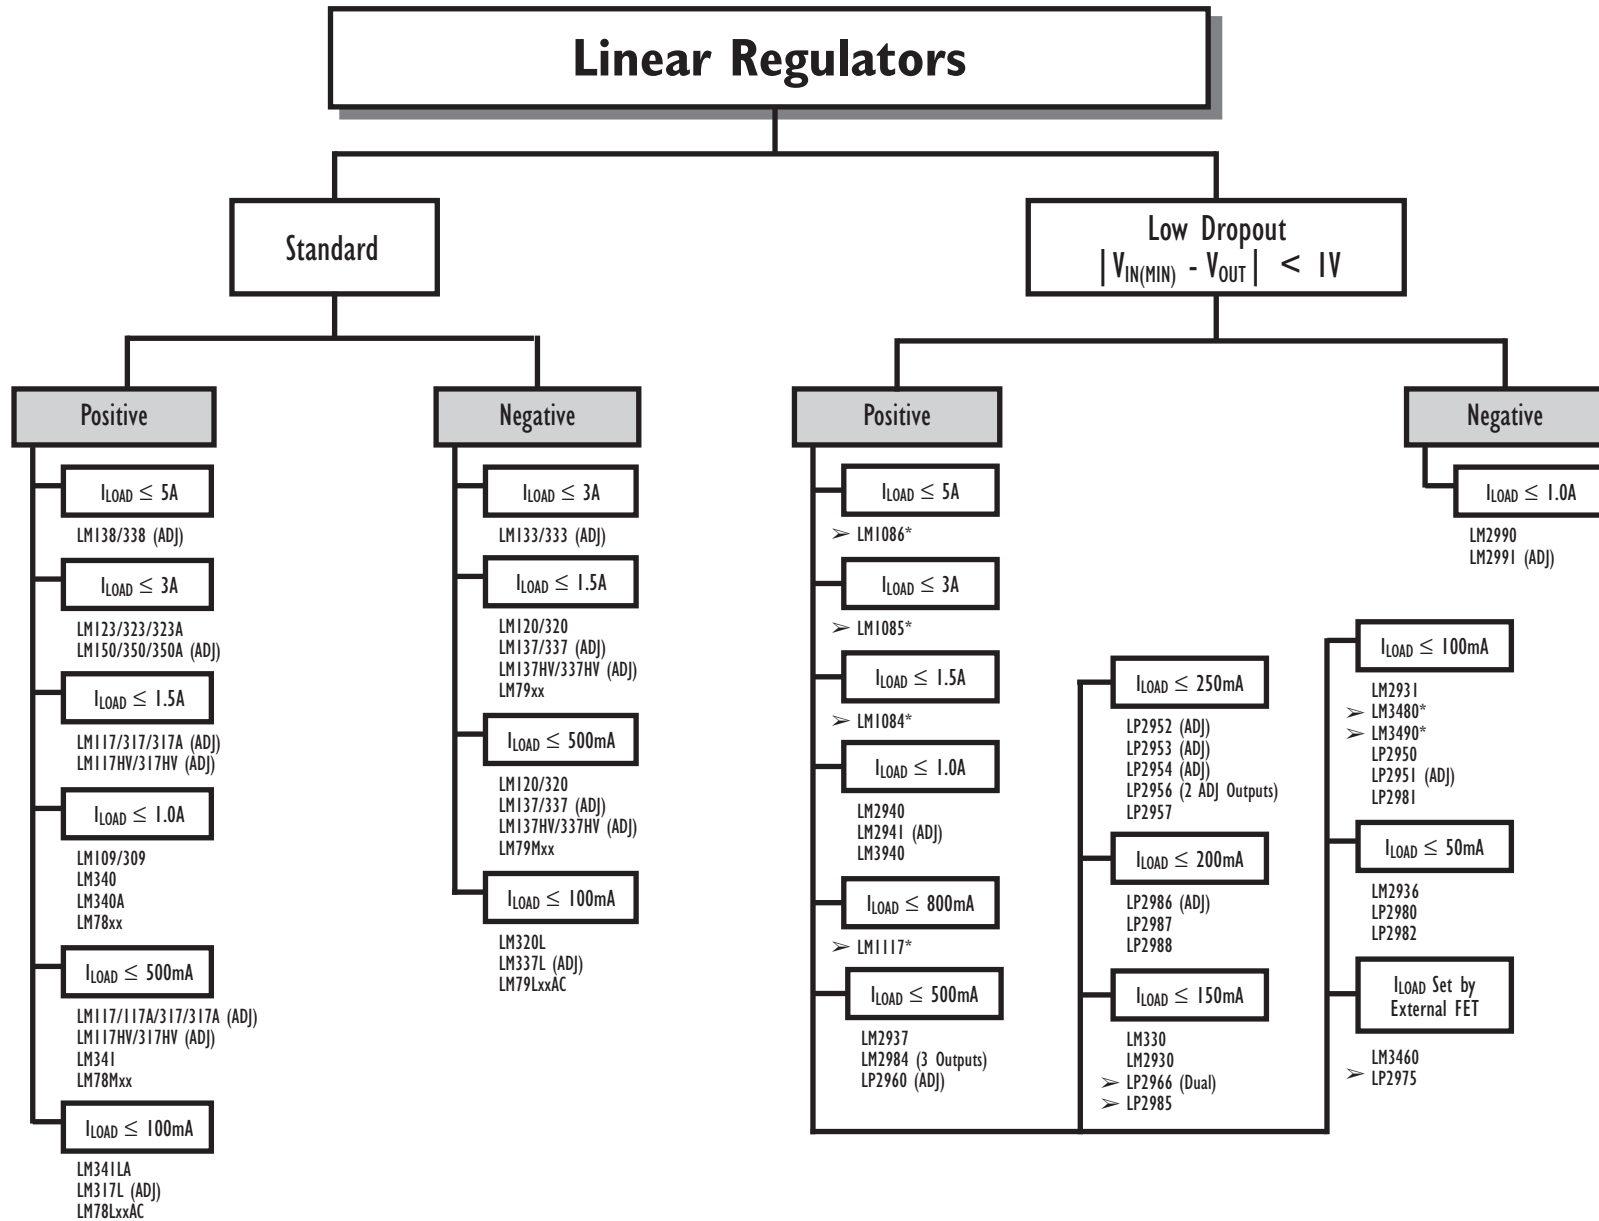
Linear Regulators

Standard

Low Dropout
$|V_{IN(MIN)} - V_{OUT}| < 1V$

Positive

$I_{LOAD} \leq 5A$
LM138/338 (ADJ)

$I_{LOAD} \leq 3A$
LM123/323/323A
LM150/350/350A (ADJ)

$I_{LOAD} \leq 1.5A$
LM117/317/317A (ADJ)
LM117HV/317HV (ADJ)

$I_{LOAD} \leq 1.0A$
LM109/309
LM340
LM340A
LM78xx

$I_{LOAD} \leq 500mA$
LM117/117A/317/317A (ADJ)
LM117HV/317HV (ADJ)
LM341
LM78Mxx

$I_{LOAD} \leq 100mA$
LM341LA
LM317L (ADJ)
LM78LxxAC

Negative

$I_{LOAD} \leq 3A$
LM133/333 (ADJ)

$I_{LOAD} \leq 1.5A$
LM120/320
LM137/337 (ADJ)
LM137HV/337HV (ADJ)
LM79xx

$I_{LOAD} \leq 500mA$
LM120/320
LM137/337 (ADJ)
LM137HV/337HV (ADJ)
LM79Mxx

$I_{LOAD} \leq 100mA$
LM320L
LM337L (ADJ)
LM79LxxAC

Positive

$I_{LOAD} \leq 5A$
➢ LM1086*

$I_{LOAD} \leq 3A$
➢ LM1085*

$I_{LOAD} \leq 1.5A$
➢ LM1084*

$I_{LOAD} \leq 1.0A$
LM2940
LM2941 (ADJ)
LM3940

$I_{LOAD} \leq 800mA$
➢ LM1117*

$I_{LOAD} \leq 500mA$
LM2937
LM2984 (3 Outputs)
LP2960 (ADJ)

$I_{LOAD} \leq 250mA$
LP2952 (ADJ)
LP2953 (ADJ)
LP2954 (ADJ)
LP2956 (2 ADJ Outputs)
LP2957

$I_{LOAD} \leq 200mA$
LP2986 (ADJ)
LP2987
LP2988

$I_{LOAD} \leq 150mA$
LM330
LM2930
➢ LP2966 (Dual)
➢ LP2985

$I_{LOAD} \leq 100mA$
LM2931
➢ LM3480*
➢ LM3490*
LP2950
LP2951 (ADJ)
LP2981

$I_{LOAD} \leq 50mA$
LM2936
LP2980
LP2982

$I_{LOAD}$ Set by External FET
LM3460
➢ LP2975

Negative

$I_{LOAD} \leq 1.0A$
LM2990
LM2991 (ADJ)